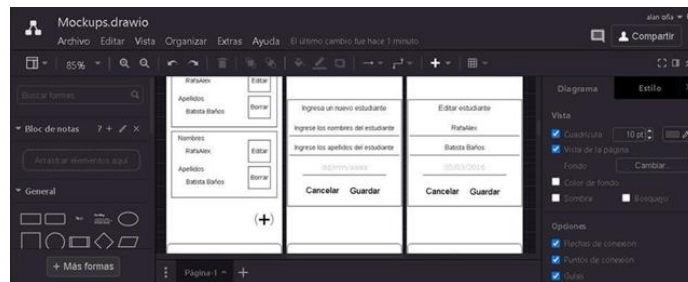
Mockups.drawio
Archivo Editar Vista Organizar Extras Ayuda El último cambio fue hace 1 minuto
Compartir
alan ofa
85%
Buscar formas
Bloc de notas ? + ✎ ×
Arrastrar elementos aquí
General
+ Más formas
RafaAlex
Editar
Apellidos
Batista Baños
Borrar
Nombres
RafaAlex
Editar
Apellidos
Batista Baños
Borrar
+
Ingresa un nuevo estudiante
Ingrese los nombres del estudiante
Ingrese los apellidos del estudiante
dd/mm/aaaa
Cancelar Guardar
Editar estudiante
RafaAlex
Batista Baños
05/03/2016
Cancelar Guardar
Página-1 +
Diagrama Estilo
Vista
Cuadrícula 10 pt
Vista de la página
Fondo Cambiar...
Color de fondo
Sombra Bosquejo
Opciones
Flechas de conexión
Puntos de conexión
Guías